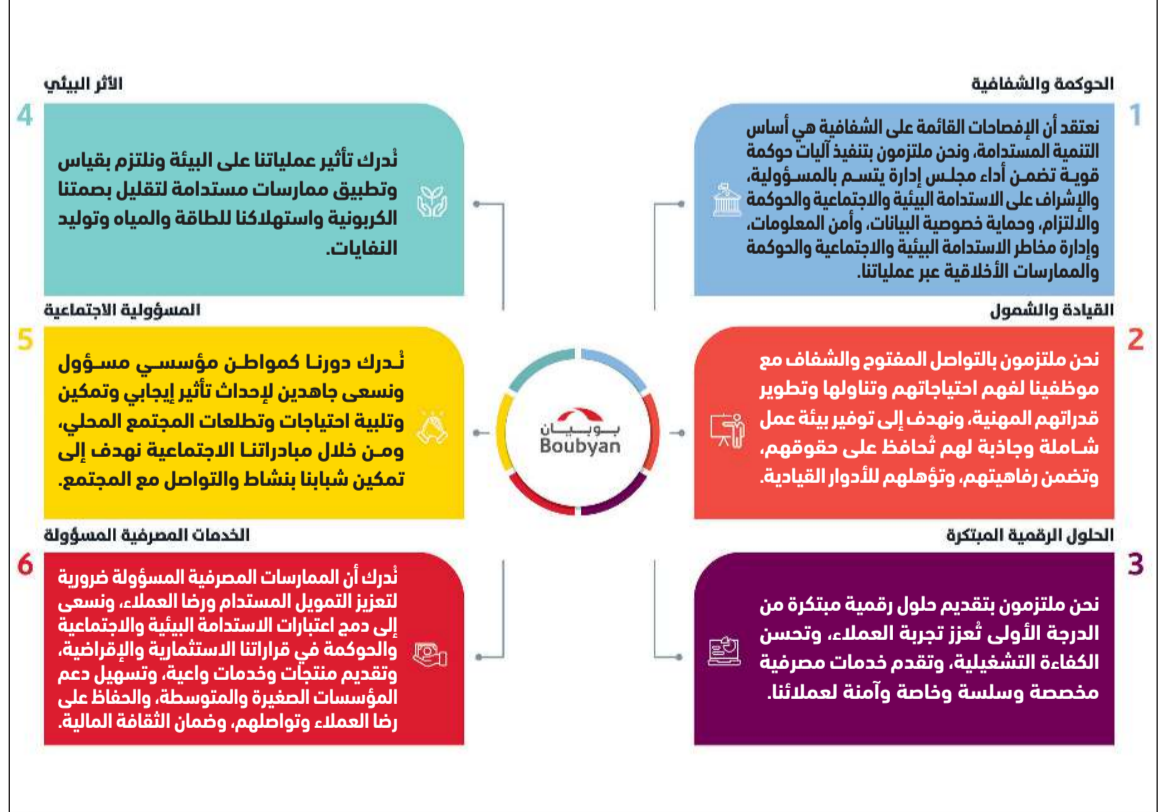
الحوكمة والشفافية

1

نعتقد أن الإفصاحات القائمة على الشفافية هي أساس التنمية المستدامة، ونحن ملتزمون بتنفيذ آليات حوكمة قوية تضمن أداء مجلس إدارة يتسم بالمسؤولية، والإشراف على الاستدامة البيئية والاجتماعية والحوكمة والالتزام، وحماية خصوصية البيانات، وأمن المعلومات، وإدارة مخاطر الاستدامة البيئية والاجتماعية والحوكمة والممارسات الأخلاقية عبر عملياتنا.

القيادة والشمول

2

نحن ملتزمون بالتواصل المفتوح والشفاف مع موظفينا لفهم احتياجاتهم وتناولها وتطوير قدراتهم المهنية، ونهدف إلى توفير بيئة عمل شاملة وجاذبة لهم تُحافظ على حقوقهم، وتضمن رفاهيتهم، وتؤهلهم للأدوار القيادية.

الحلول الرقمية المبتكرة

3

نحن ملتزمون بتقديم حلول رقمية مبتكرة من الدرجة الأولى تُعزز تجربة العملاء، وتحسن الكفاءة التشغيلية، وتقدم خدمات مصرفية مخصصة وسلسة وخاصة وآمنة لعملائنا.

الأثر البيئي

4

نُدرك تأثير عملياتنا على البيئة ونلتزم بقياس وتطبيق ممارسات مستدامة لتقليل بصمتنا الكربونية واستهلاكنا للطاقة والمياه وتوليد النفايات.

المسؤولية الاجتماعية

5

نُدرك دورنا كمواطن مؤسسي مسؤول ونسعى جاهدين لإحداث تأثير إيجابي وتمكين وتلبية احتياجات وتطلعات المجتمع المحلي، ومن خلال مبادراتنا الاجتماعية نهدف إلى تمكين شبابنا بنشاط والتواصل مع المجتمع.

الخدمات المصرفية المسؤولة

6

نُدرك أن الممارسات المصرفية المسؤولة ضرورية لتعزيز التمويل المستدام ورضا العملاء، ونسعى إلى دمج اعتبارات الاستدامة البيئية والاجتماعية والحوكمة في قراراتنا الاستثمارية والإقراضية، وتقديم منتجات وخدمات واعية، وتسهيل دعم المؤسسات الصغيرة والمتوسطة، والحفاظ على رضا العملاء وتواصلهم، وضمان الثقافة المالية.

بوبيان
Boubyan